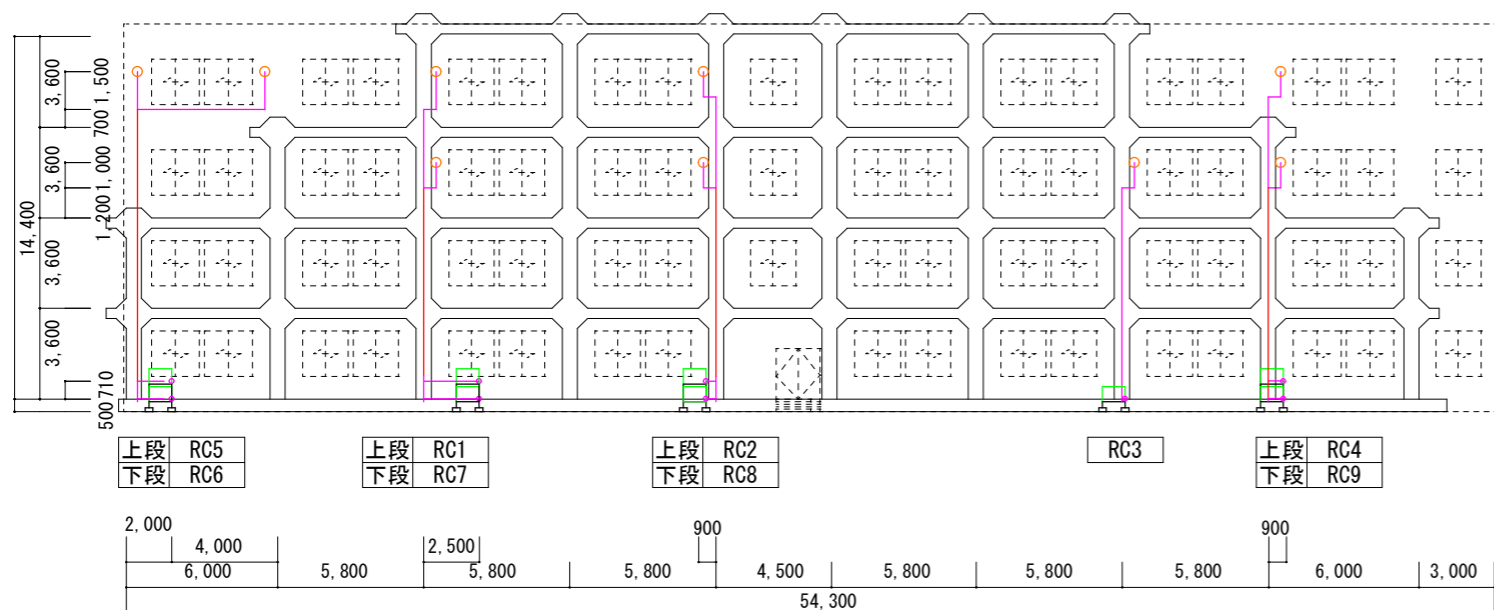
14,400
3,600
3,600
3,600
3,600
1,500
700
1,000
1,200
710
500

| 上段 | RC5 |
|---|---|
| 下段 | RC6 |

| 上段 | RC1 |
|---|---|
| 下段 | RC7 |

| 上段 | RC2 |
|---|---|
| 下段 | RC8 |

RC3

| 上段 | RC4 |
|---|---|
| 下段 | RC9 |

2,000
4,000
6,000
5,800
2,500
5,800
5,800
900
4,500
5,800
5,800
5,800
900
6,000
3,000
54,300